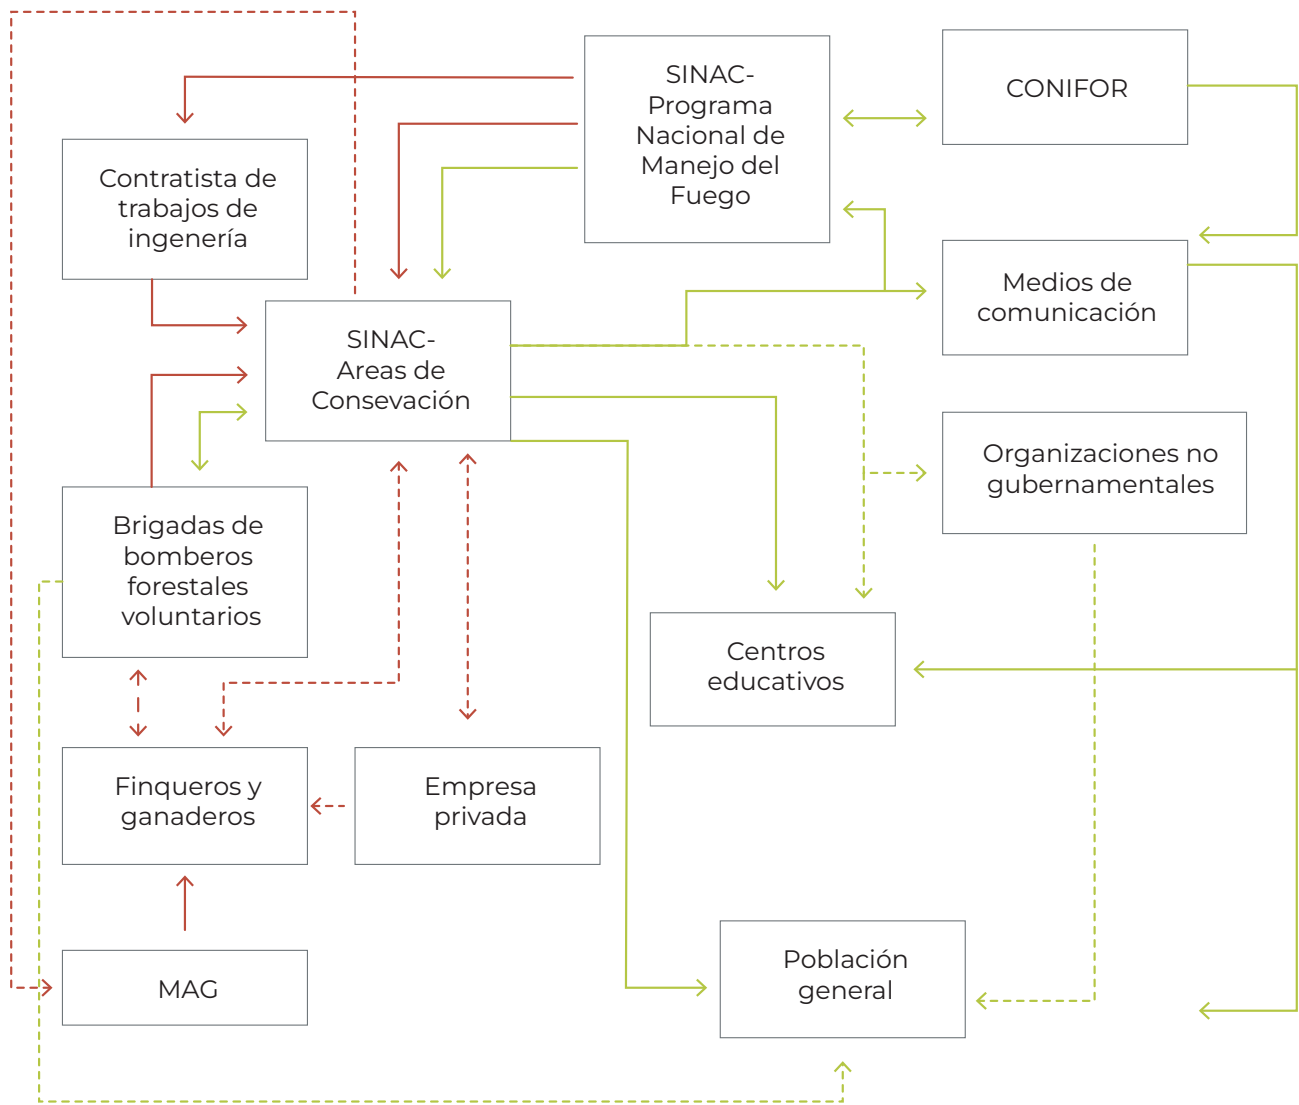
SINAC-
Programa
Nacional de
Manejo del
Fuego

CONIFOR

Contratista de
trabajos de
ingeniería

Medios de
comunicación

SINAC-
Areas de
Consevación

Organizaciones no
gubernamentales

Brigadas de
bomberos
forestales
voluntarios

Centros
educativos

Finqueros y
ganaderos

Empresa
privada

Población
general

MAG